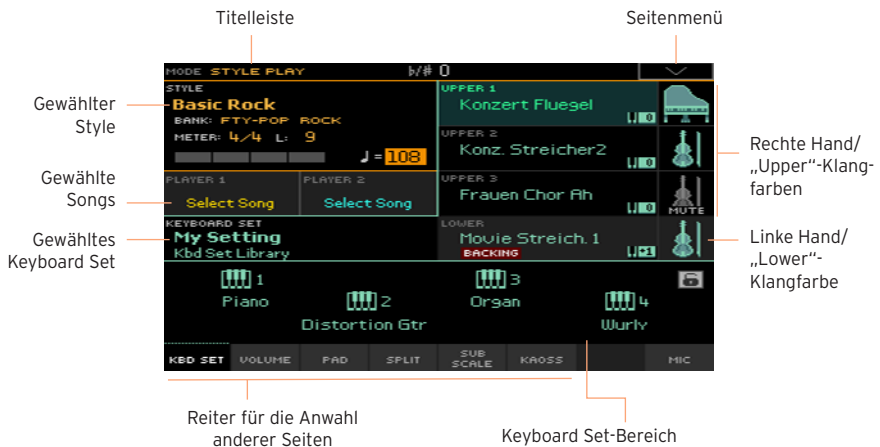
Titelleiste

Seitenmenü

MODE STYLE PLAY
♭/# 0

STYLE
Basic Rock
BANK: FTY-POP ROCK
METER: 4/4 L: 9
♩ = 108

UPPER 1
Konzert Fluegel
UPPER 2
Konz. Streicher2
UPPER 3
Frauen Chor Ah
MUTE

PLAYER 1
Select Song
PLAYER 2
Select Song

KEYBOARD SET
My Setting
Kbd Set Library

LOWER
Movie Streich. 1
BACKING

1 Piano
2 Distortion Gtr
3 Organ
4 Wurly

KBD SET
VOLUME
PAD
SPLIT
SUB SCALE
KAOSS
MIC

Gewählter Style

Gewählte Songs

Gewähltes Keyboard Set

Rechte Hand/ „Upper"-Klangfarben

Linke Hand/ „Lower"-Klangfarbe

Reiter für die Anwahl anderer Seiten

Keyboard Set-Bereich